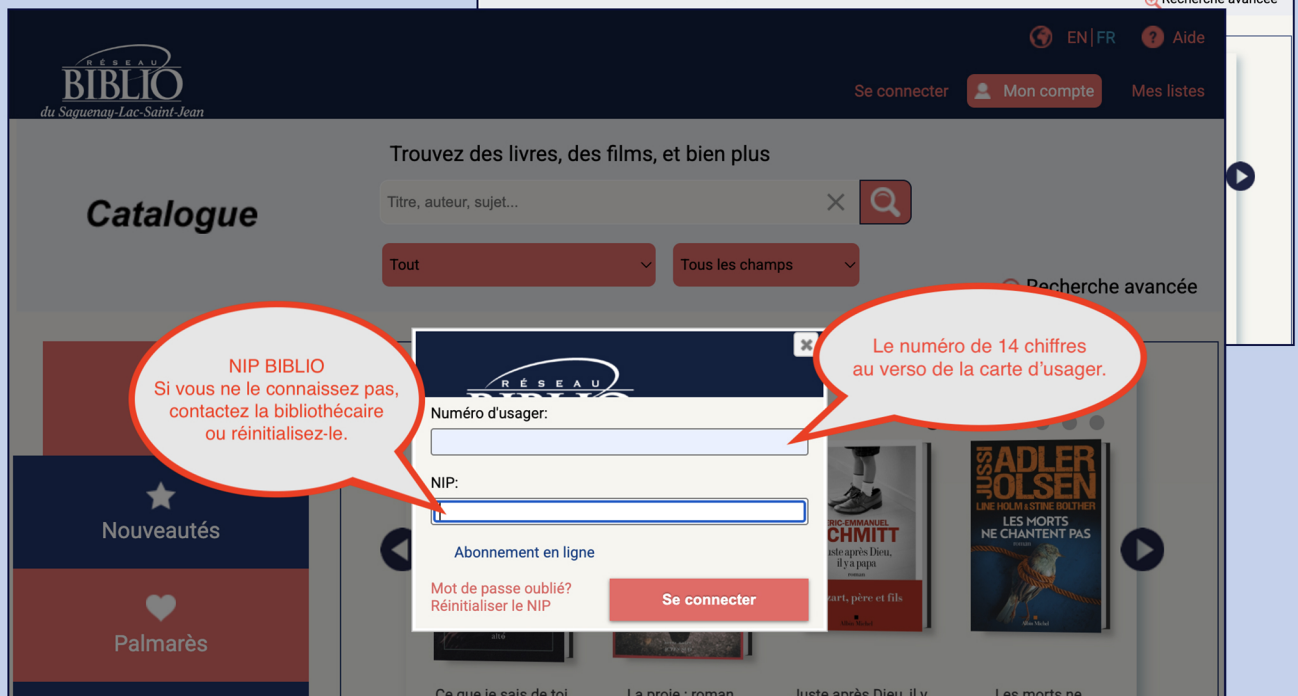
Recherche avancée

RÉSEAU BIBLIO du Saguenay-Lac-Saint-Jean

EN | FR Aide

Se connecter Mon compte Mes listes

Trouvez des livres, des films, et bien plus

Catalogue

Titre, auteur, sujet...

Tout

Tous les champs

Recherche avancée

NIP BIBLIO
Si vous ne le connaissez pas, contactez la bibliothécaire ou réinitialisez-le.

Le numéro de 14 chiffres au verso de la carte d'usager.

RÉSEAU BIBLIO

Numéro d'usager:

NIP:

Abonnement en ligne

Mot de passe oublié?
Réinitialiser le NIP

Se connecter

Nouveautés

Palmarès

ERIC-EMMANUEL SCHMITT
Juste après Dieu, il y a papa
Mozart, père et fils

JUSSI ADLER OLSEN
LINE HOLM & STINE BOLTHER
LES MORTS NE CHANTENT PAS
Albin Michel

Ce que je sais de toi

La proie : roman

Juste après Dieu, il y

Les morts ne